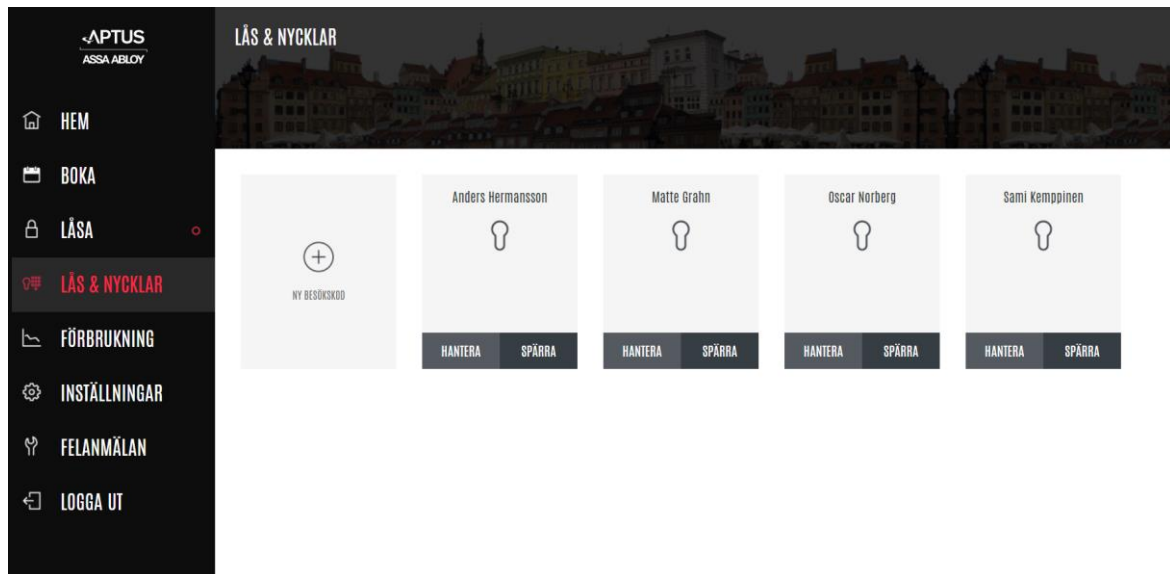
APTUS
ASSA ABLOY

HEM
BOKA
LÅSA
LÅS & NYCKLAR
FÖRBRUKNING
INSTÄLLNINGAR
FELANMÄLAN
LOGGA UT

LÅS & NYCKLAR

NY BESÖKSKOD

Anders Hermansson
HANTERA SPÄRRA

Matte Grahn
HANTERA SPÄRRA

Oscar Norberg
HANTERA SPÄRRA

Sami Kemppinen
HANTERA SPÄRRA